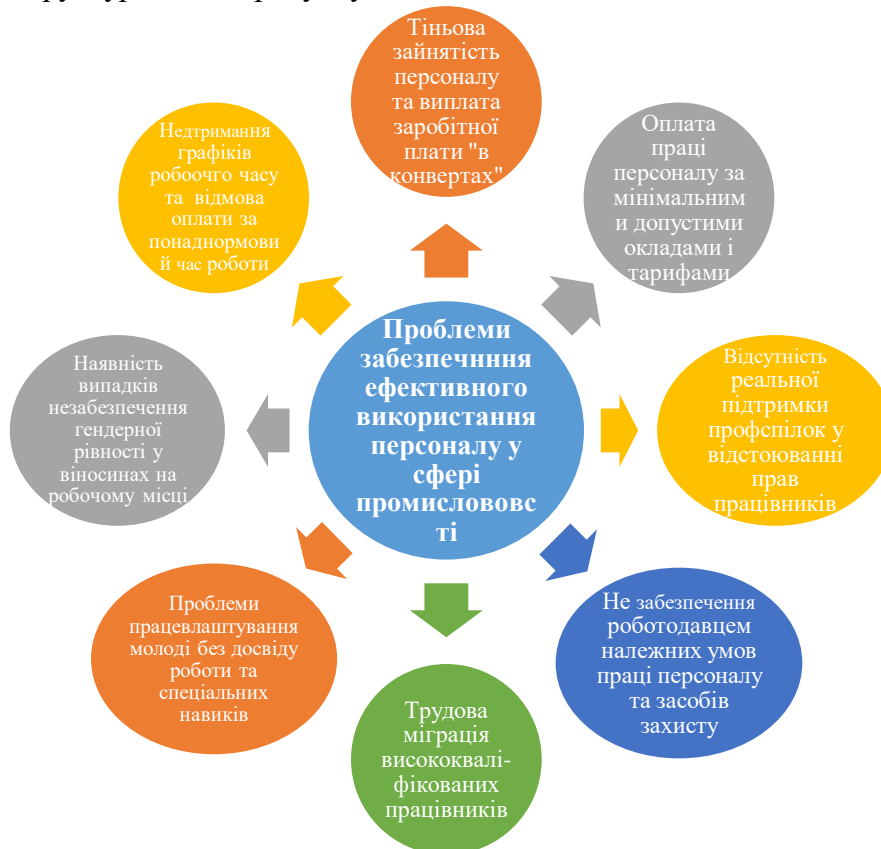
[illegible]

Тіньова зайнятість персоналу та виплата заробітної плати "в конвертах"

Оплата праці персоналу за мінімальним и допустими окладами і тарифами

Відсутність реальної підтримки профспілок у відстоюванні прав працівників

Не забезпечення роботодавцем належних умов праці персоналу та засобів захисту

Трудова міграція висококваліфікованих працівників

Проблеми працевлаштування молоді без досвіду роботи та спеціальних навиків

Наявність випадків незабезпечення гендерної рівності у віносинах на робочому місці

Недтримання графіків робоочого часу та відмова оплати за понаднормовий час роботи

Проблеми забезпечнння ефективного використання персоналу у сфері промислововсті